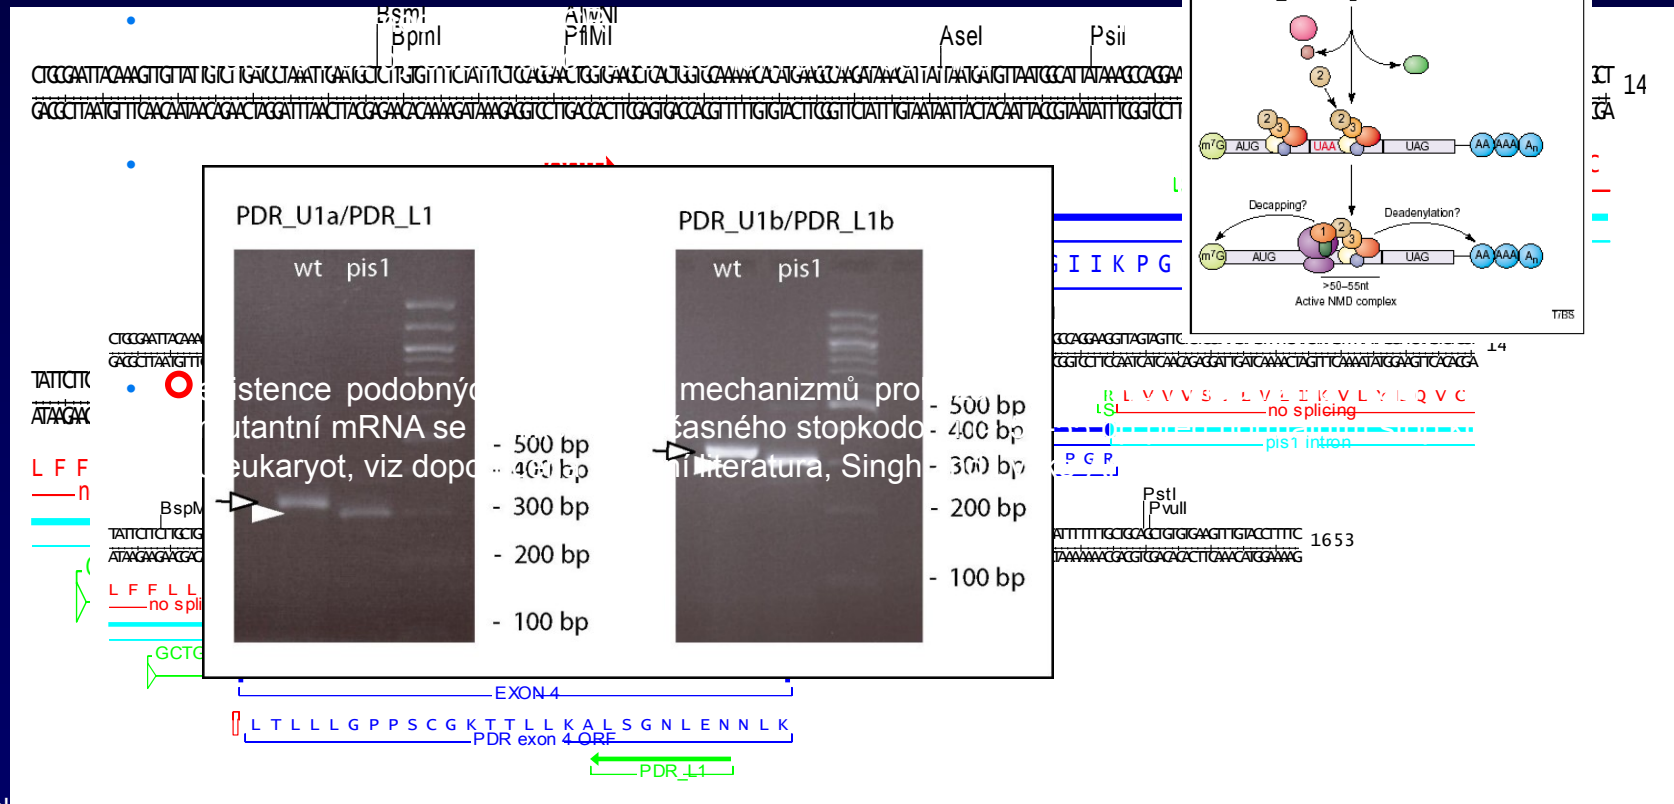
BsmI
BpmI
AlwNI
PflMI
AseI
PsiI

14

PDR_U1a/PDR_L1
wt pis1
- 500 bp
- 400 bp
- 300 bp
- 200 bp
- 100 bp

PDR_U1b/PDR_L1b
wt pis1
- 500 bp
- 400 bp
- 300 bp
- 200 bp
- 100 bp

existence podobných mechanizmů pro ... mutantní mRNA se ... časného stopkodonu ... eukaryot, viz dop... literatura, Singh

I I K P G
no splicing
pis1 intron
P G P
PstI
PvuII
1653
BspM
L F F L L
no spli
L F F
GCTG
EXON 4
L T L L L G P P S C G K T T L L K A L S G N L E N N L K
PDR exon 4 ORF
PDR_L1

m7G AUG UAA UAG AA AA An
Decapping?
Deadenylation?
m7G AUG UAG AA AA An
>50–55nt
Active NMD complex
TiBS